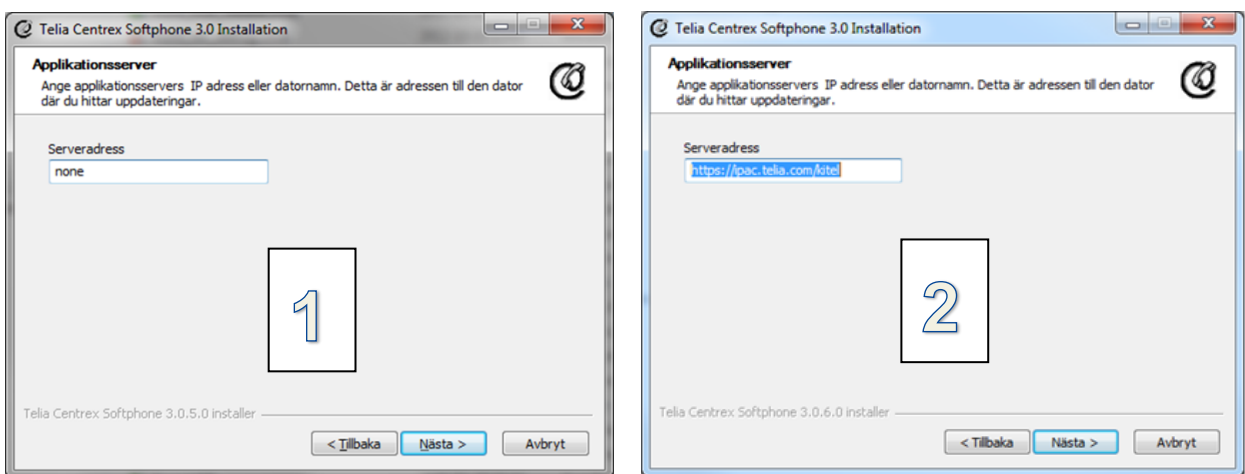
Telia Centrex Softphone 3.0 Installation

Applikationsserver
Ange applikationsservers IP adress eller datornamn. Detta är adressen till den dator där du hittar uppdateringar.

Serveradress
none

1

Telia Centrex Softphone 3.0.5.0 installer

< Tillbaka
Nästa >
Avbryt

Telia Centrex Softphone 3.0 Installation

Applikationsserver
Ange applikationsservers IP adress eller datornamn. Detta är adressen till den dator där du hittar uppdateringar.

Serveradress
https://ipac.telia.com/kitel

2

Telia Centrex Softphone 3.0.6.0 installer

< Tillbaka
Nästa >
Avbryt